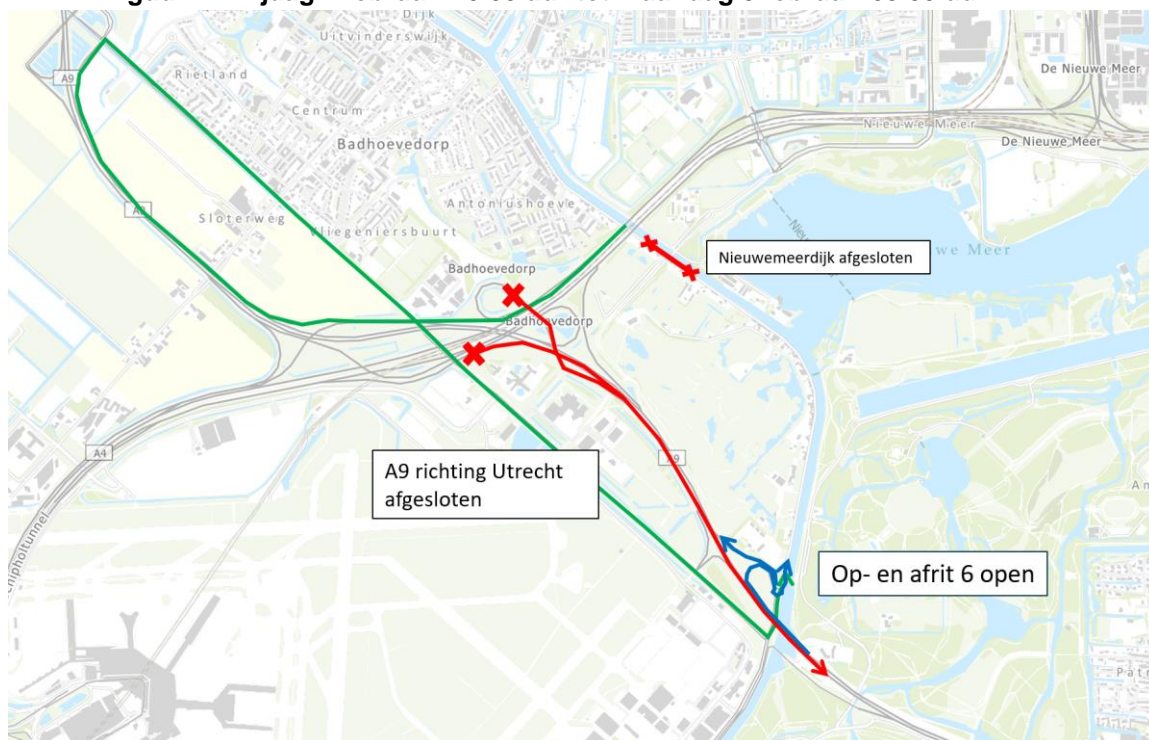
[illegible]

Dijk
Uitvindersiwijk
Rietland
Centrum
Badhoevedorp
A9
A4
Sloterweg
Vliegeniersbuurt
Antoniushoeve
Badhoevedorp
Badhoevedorp
De Nieuwe Meer
Nieuwe Meer
De Nieuwe Meer
Nieuwe Meer
A9
A4
Schipholtunnel

Nieuwemeerdijk afgesloten

A9 richting Utrecht afgesloten

Op- en afrit 6 open